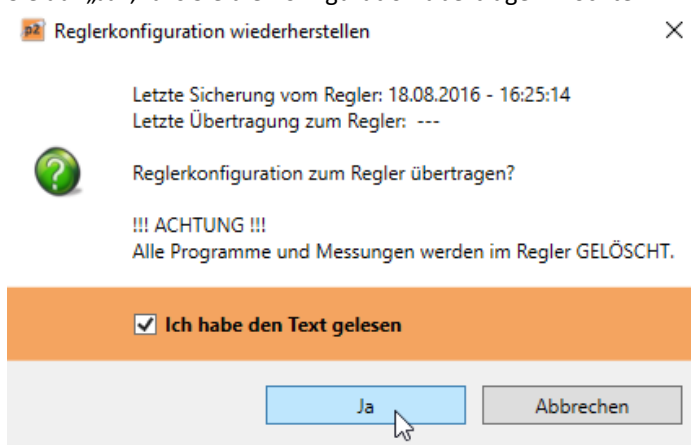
p2 Reglerkonfiguration wiederherstellen

×

Letzte Sicherung vom Regler: 18.08.2016 - 16:25:14
Letzte Übertragung zum Regler: ---

Reglerkonfiguration zum Regler übertragen?

!!! ACHTUNG !!!
Alle Programme und Messungen werden im Regler GELÖSCHT.

Ich habe den Text gelesen

Ja

Abbrechen